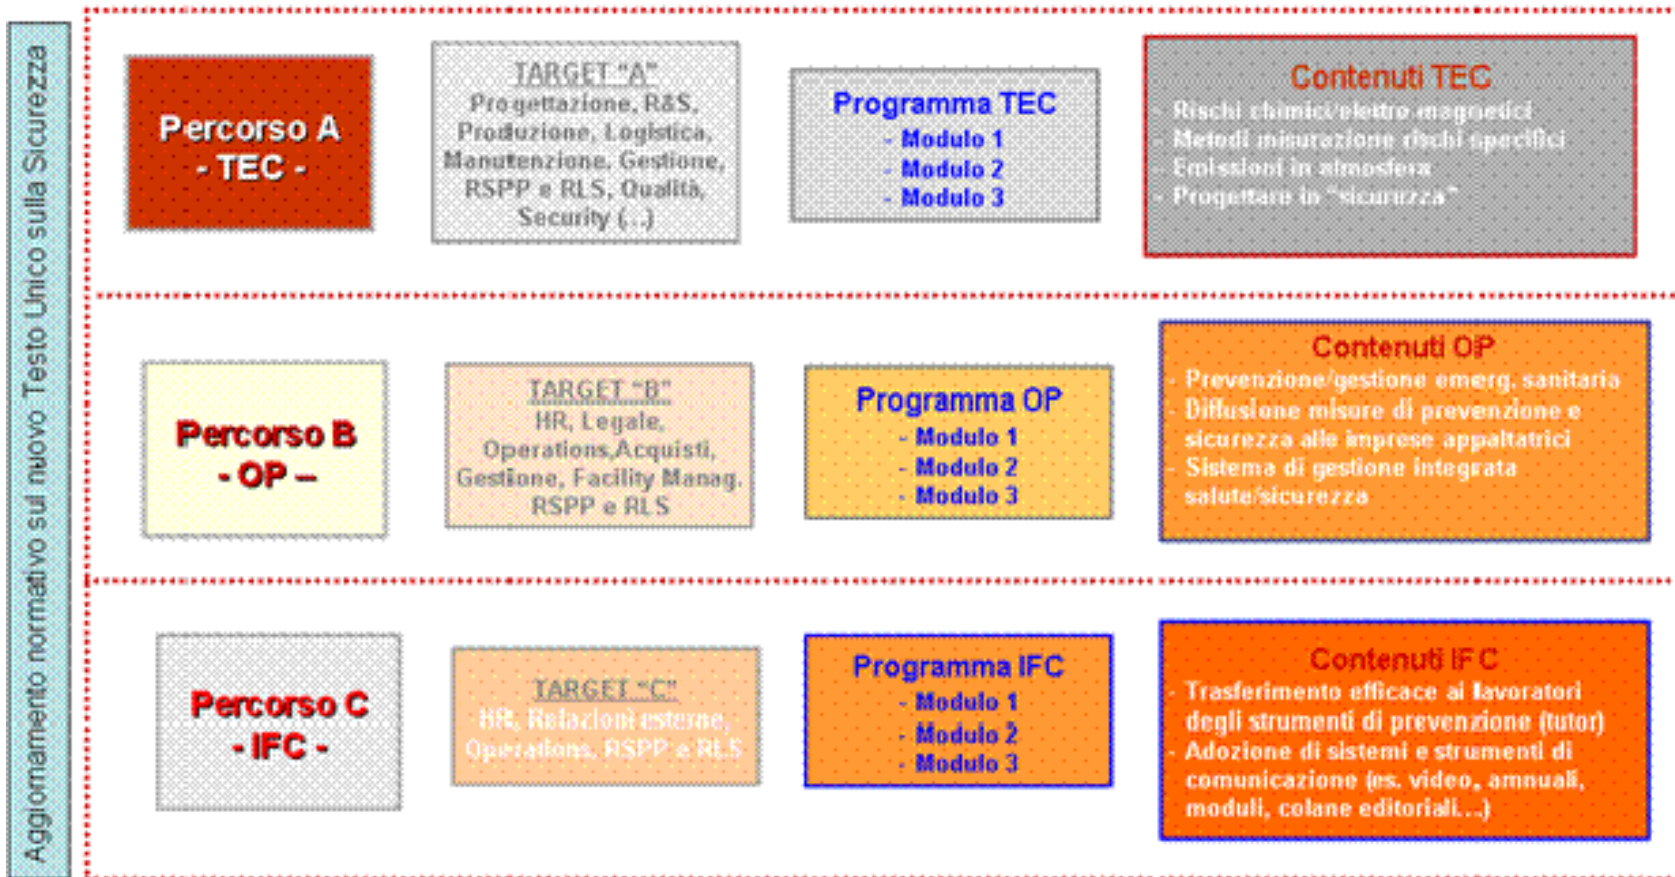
Aggiornamento normativo sul nuovo Testo Unico sulla Sicurezza

Percorso A
- TEC -

TARGET "A"
Progettazione, R&S, Produzione, Logistica, Manutenzione, Gestione, RSPP e RLS, Qualità, Security (...)

Programma TEC
- Modulo 1
- Modulo 2
- Modulo 3

Contenuti TEC
- Rischi chimici/elettro magnetici
- Metodi misurazione rischi specifici
- Emissioni in atmosfera
- Progettare in "sicurezza"

Percorso B
- OP –

TARGET "B"
HR, Legale, Operations,Acquisti, Gestione, Facility Manag. RSPP e RLS

Programma OP
- Modulo 1
- Modulo 2
- Modulo 3

Contenuti OP
- Prevenzione/gestione emerg. sanitaria
- Diffusione misure di prevenzione e sicurezza alle imprese appaltatrici
- Sistema di gestione integrata salute/sicurezza

Percorso C
- IFC -

TARGET "C"
HR, Relazioni esterne, Operations, RSPP e RLS

Programma IFC
- Modulo 1
- Modulo 2
- Modulo 3

Contenuti IFC
- Trasferimento efficace ai lavoratori degli strumenti di prevenzione (tutor)
- Adozione di sistemi e strumenti di comunicazione (es. video, amnuali, moduli, colane editoriali...)